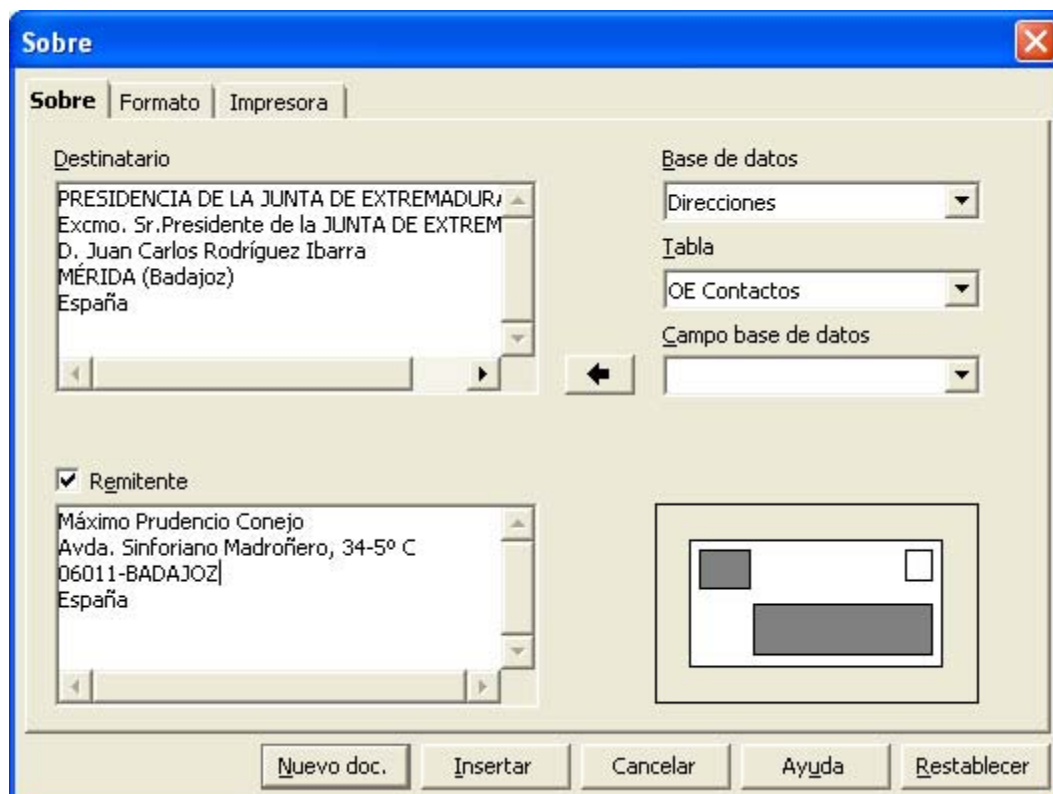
Sobre

Sobre | Formato | Impresora

Destinatario

PRESIDENCIA DE LA JUNTA DE EXTREMADUR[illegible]
Excmo. Sr.Presidente de la JUNTA DE EXTREM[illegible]
D. Juan Carlos Rodríguez Ibarra
MÉRIDA (Badajoz)
España

Base de datos
Direcciones
Tabla
OE Contactos
Campo base de datos

Remitente

Máximo Prudencio Conejo
Avda. Sinforiano Madroñero, 34-5º C
06011-BADAJOZ
España

Nuevo doc. | Insertar | Cancelar | Ayuda | Restablecer